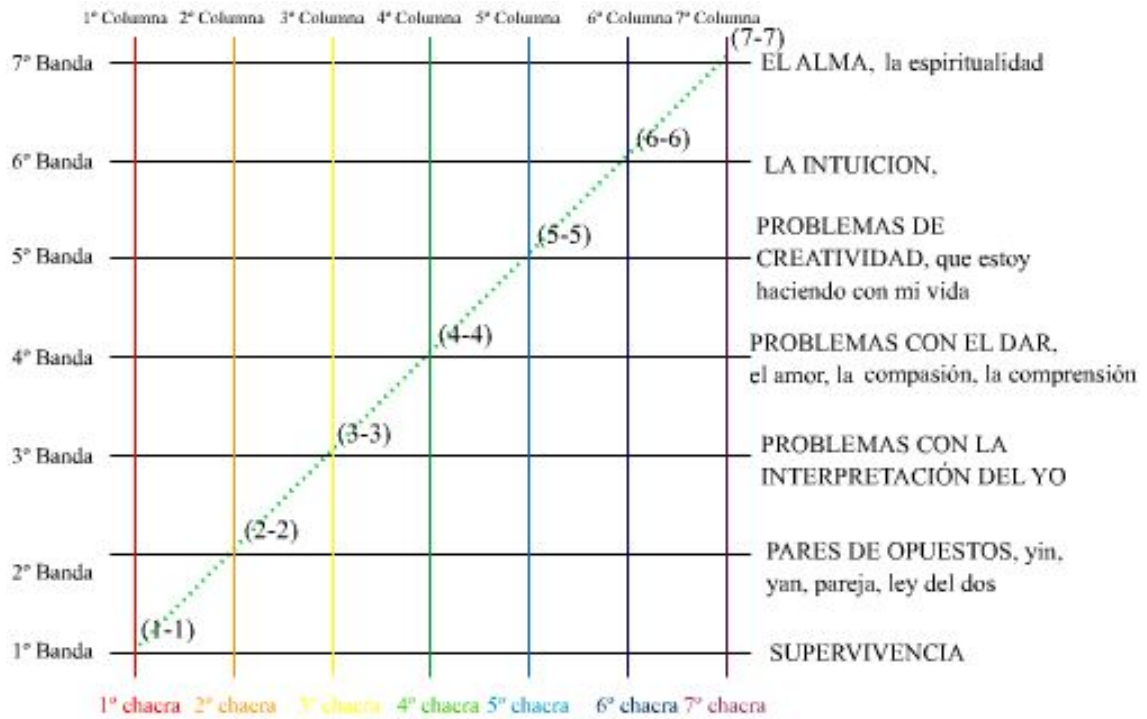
1° Columna 2° Columna 3° Columna 4° Columna 5° Columna 6° Columna 7° Columna

7° Banda (7-7) EL ALMA, la espiritualidad

6° Banda (6-6) LA INTUICION,

5° Banda (5-5) PROBLEMAS DE CREATIVIDAD, que estoy haciendo con mi vida

4° Banda (4-4) PROBLEMAS CON EL DAR, el amor, la compasión, la comprensión

3° Banda (3-3) PROBLEMAS CON LA INTERPRETACIÓN DEL YO

2° Banda (2-2) PARES DE OPUESTOS, yin, yan, pareja, ley del dos

1° Banda (1-1) SUPERVIVENCIA

1° chacra 2° chacra 3° chacra 4° chacra 5° chacra 6° chacra 7° chacra